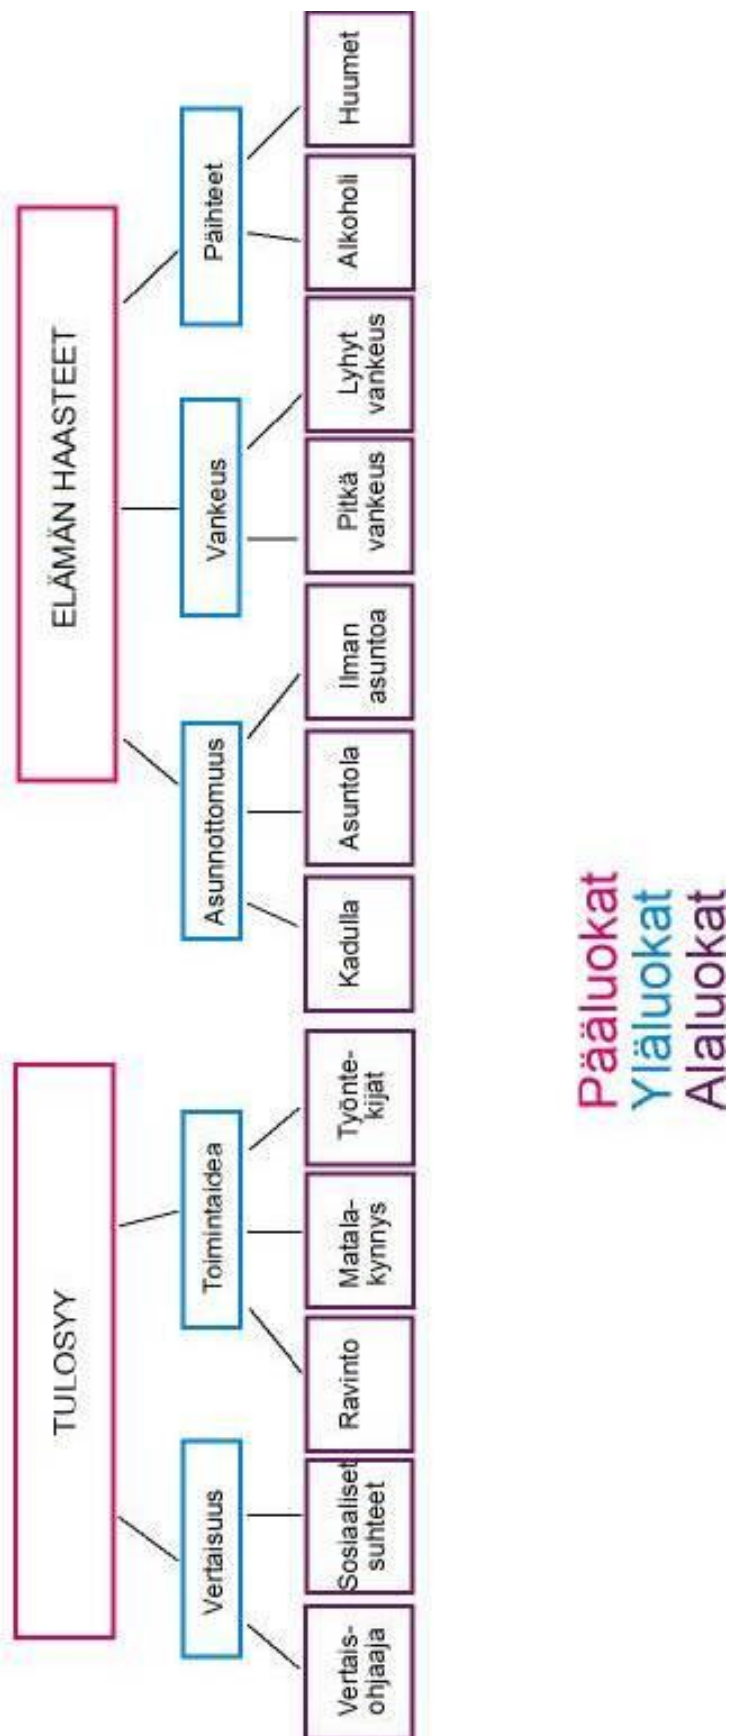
TULOSYY

Vertaisuus

Vertais-ohjaaja

Sosiaaliset suhteet

Toimintaidea

Ravinto

Matala-kynnys

Työntekijät

ELÄMÄN HAASTEET

Asunnottomuus

Kadulla

Asuntola

Ilman asuntoa

Vankeus

Pitkä vankeus

Lyhyt vankeus

Päihteet

Alkoholi

Huumet

Pääluokat
Yläluokat
Alaluokat